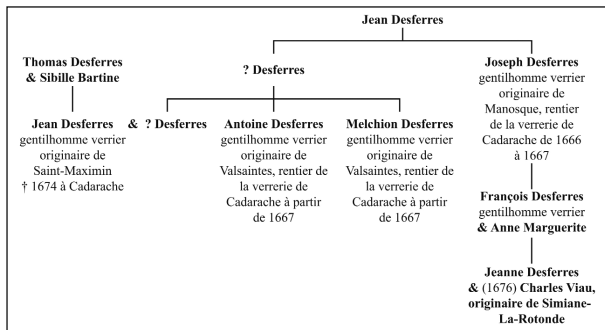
Jean Desferres

Thomas Desferres
& Sibille Bartine

Jean Desferres
gentilhomme verrier
originaire de
Saint-Maximin
† 1674 à Cadarache

? Desferres

& ? Desferres

Antoine Desferres
gentilhomme verrier
originaire de
Valsaintes, rentier de
la verrerie de
Cadarache à partir
de 1667

Melchion Desferres
gentilhomme verrier
originaire de
Valsaintes, rentier de
la verrerie de
Cadarache à partir
de 1667

Joseph Desferres
gentilhomme verrier
originaire de
Manosque, rentier
de la verrerie de
Cadarache de 1666
à 1667

François Desferres
gentilhomme verrier
& Anne Marguerite

Jeanne Desferres
& (1676) Charles Viau,
originaire de Simiane-La-Rotonde